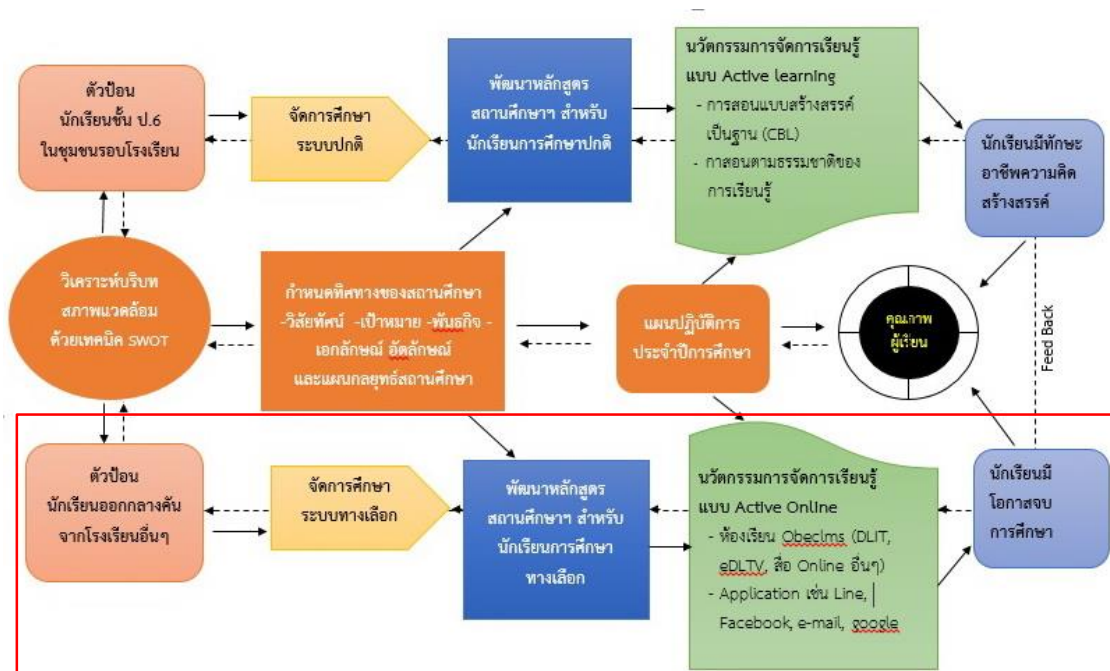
ตัวป้อน
นักเรียนชั้น ป.6
ในชุมชนรอบโรงเรียน

จัดการศึกษา
ระบบปกติ

พัฒนาหลักสูตร
สถานศึกษาฯ สำหรับ
นักเรียนการศึกษาปกติ

นวัตกรรมการจัดการเรียนรู้
แบบ Active learning
- การสอนแบบสร้างสรรค์เป็นฐาน (CBL)
- การสอนตามธรรมชาติของการเรียนรู้

นักเรียนมีทักษะ
อาชีพความคิด
สร้างสรรค์

วิเคราะห์บริบท
สภาพแวดล้อม
ด้วยเทคนิค SWOT

กำหนดทิศทางของสถานศึกษา
-วิสัยทัศน์ -เป้าหมาย -พันธกิจ -
เอกลักษณ์ อัตลักษณ์
และแผนกลยุทธ์สถานศึกษา

แผนปฏิบัติการ
ประจำปีการศึกษา

คุณภาพ
ผู้เรียน

Feed Back

ตัวป้อน
นักเรียนออกกลางคัน
จากโรงเรียนอื่นๆ

จัดการศึกษา
ระบบทางเลือก

พัฒนาหลักสูตร
สถานศึกษาฯ สำหรับ
นักเรียนการศึกษา
ทางเลือก

นวัตกรรมการจัดการเรียนรู้
แบบ Active Online
- ห้องเรียน Obeclms (DLIT, eDLTV, สื่อ Online อื่นๆ)
- Application เช่น Line, Facebook, e-mail, google

นักเรียนมี
โอกาสจบ
การศึกษา